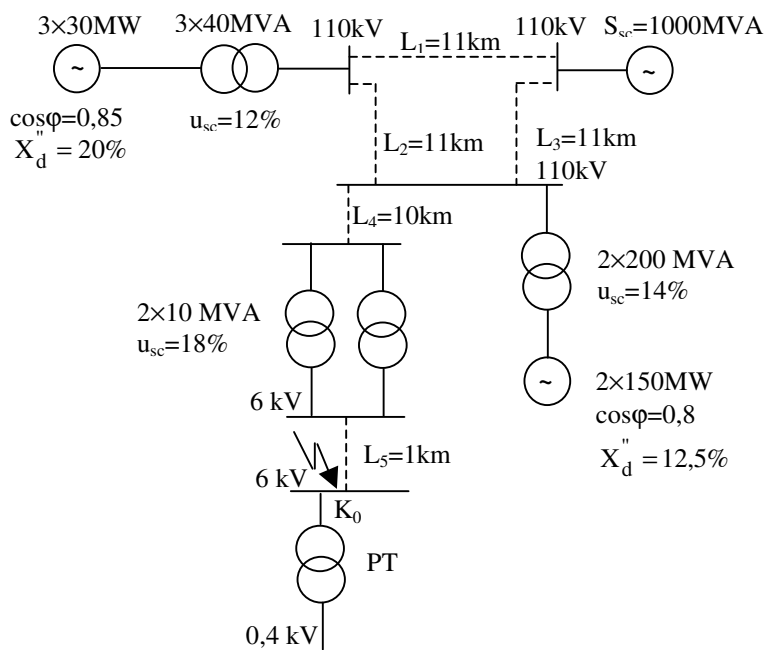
3×30MW
3×40MVA
110kV
$L_1$=11km
110kV
$S_{sc}$=1000MVA
~
~
cosφ=0,85
$X_d^{"}$ = 20%
$u_{sc}$=12%
$L_2$=11km
$L_3$=11km
110kV
$L_4$=10km
2×200 MVA
$u_{sc}$=14%
2×10 MVA
$u_{sc}$=18%
~
2×150MW
cosφ=0,8
$X_d^{"}$ =12,5%
6 kV
$L_5$=1km
6 kV
$K_0$
PT
0,4 kV